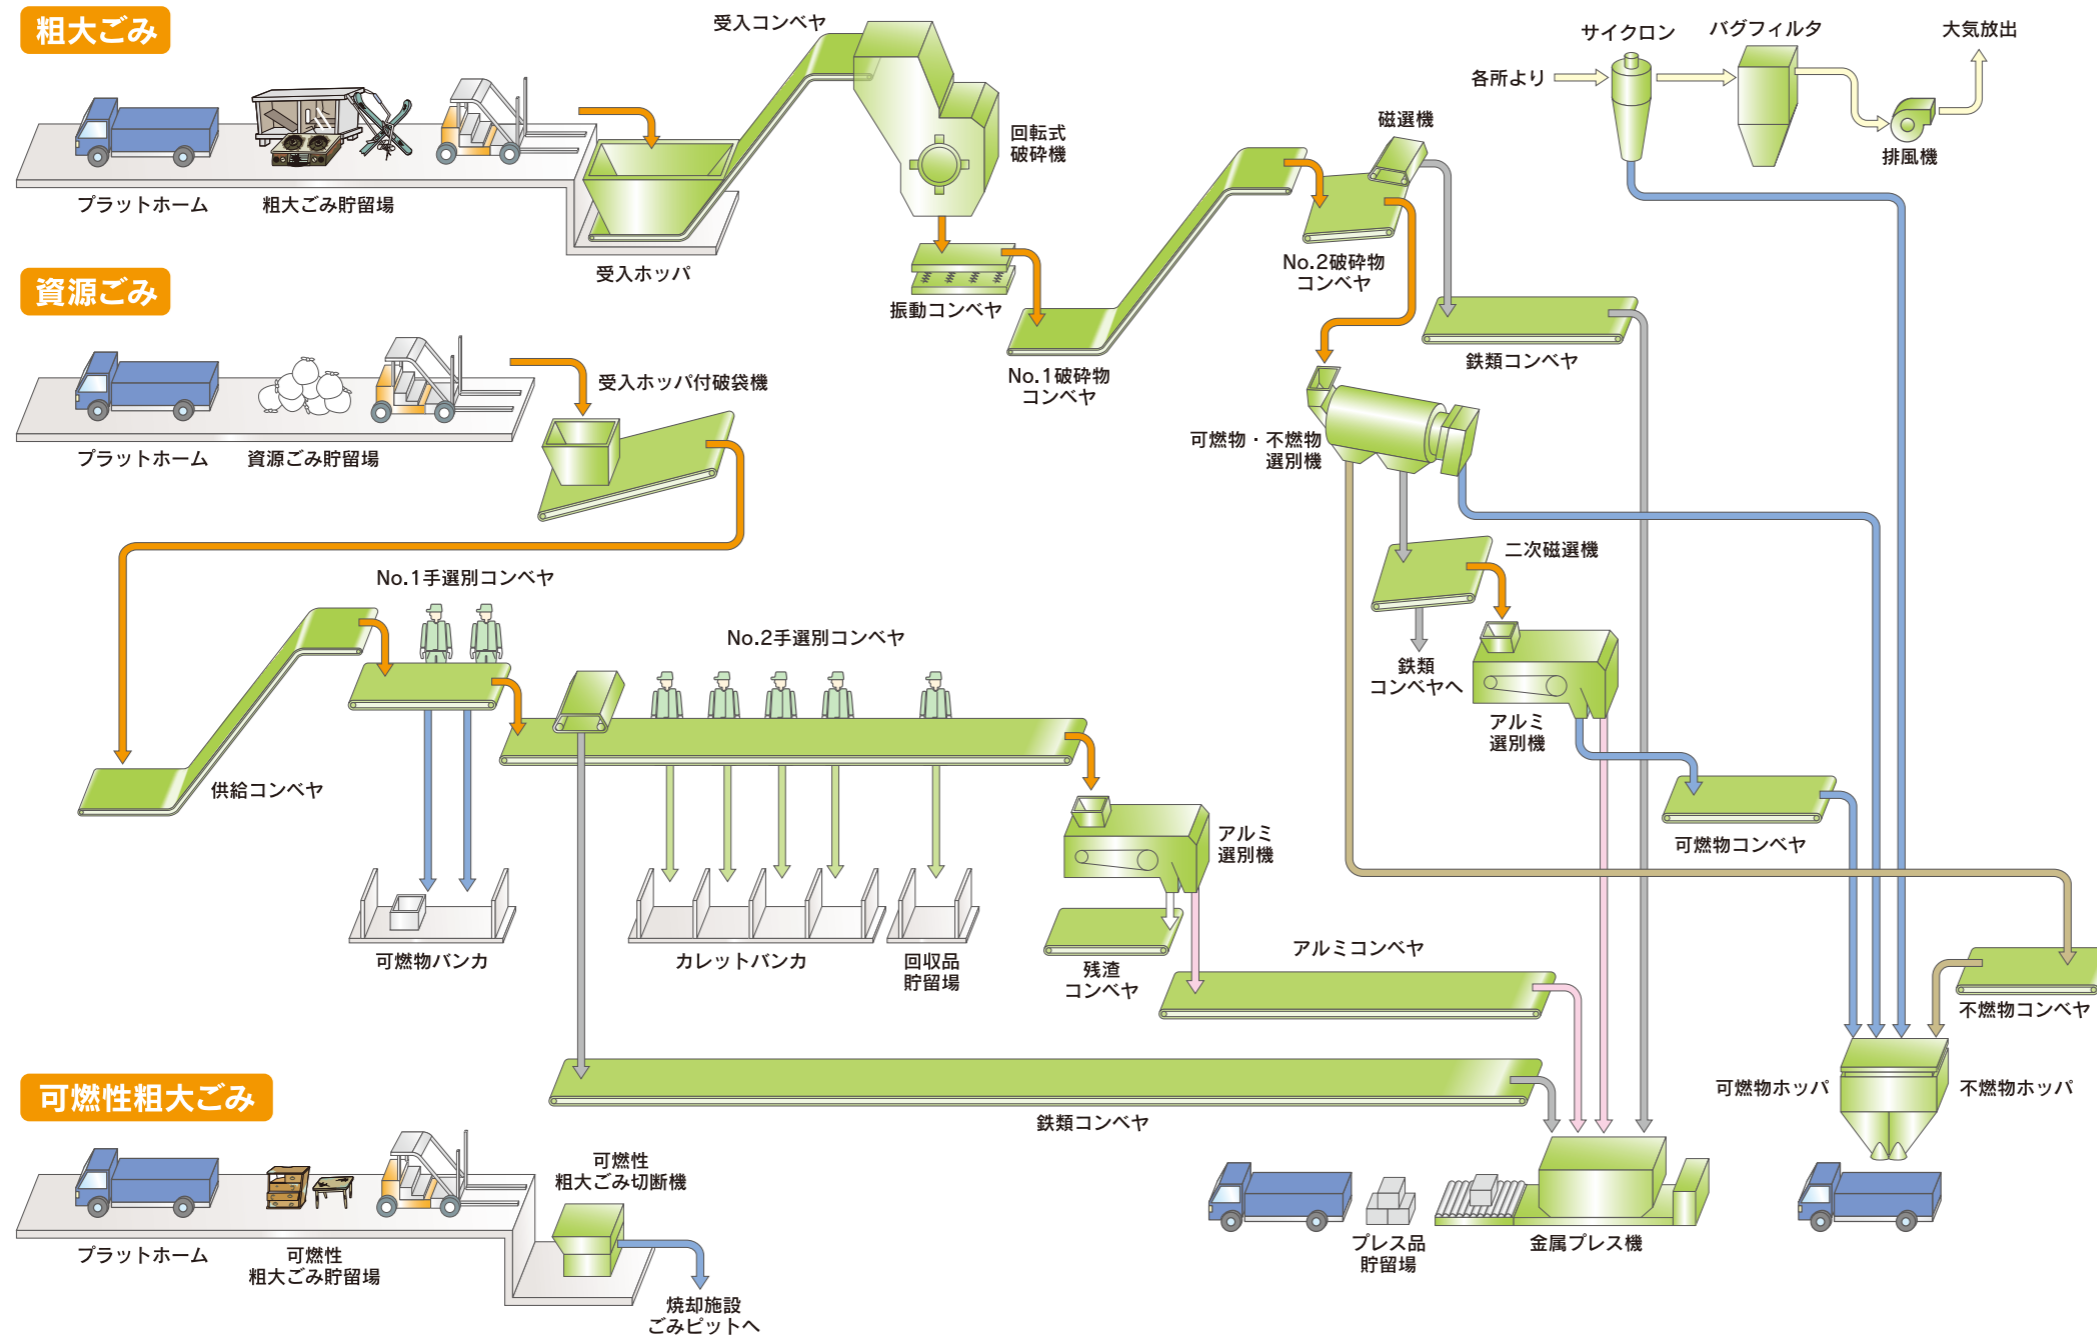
粗大ごみ

プラットホーム
粗大ごみ貯留場
受入コンベヤ
受入ホッパ
回転式
破砕機
振動コンベヤ
No.1破砕物
コンベヤ
磁選機
No.2破砕物
コンベヤ
鉄類コンベヤ
サイクロン
バグフィルタ
大気放出
各所より
排風機

資源ごみ

プラットホーム
資源ごみ貯留場
受入ホッパ付破袋機
No.1手選別コンベヤ
供給コンベヤ
No.2手選別コンベヤ
可燃物バンカ
カレットバンカ
回収品
貯留場
アルミ
選別機
残渣
コンベヤ
アルミコンベヤ
可燃物・不燃物
選別機
二次磁選機
鉄類
コンベヤへ
アルミ
選別機
可燃物コンベヤ
不燃物コンベヤ
可燃物ホッパ
不燃物ホッパ
鉄類コンベヤ

可燃性粗大ごみ

プラットホーム
可燃性
粗大ごみ貯留場
可燃性
粗大ごみ切断機
焼却施設
ごみピットへ
プレス品
貯留場
金属プレス機